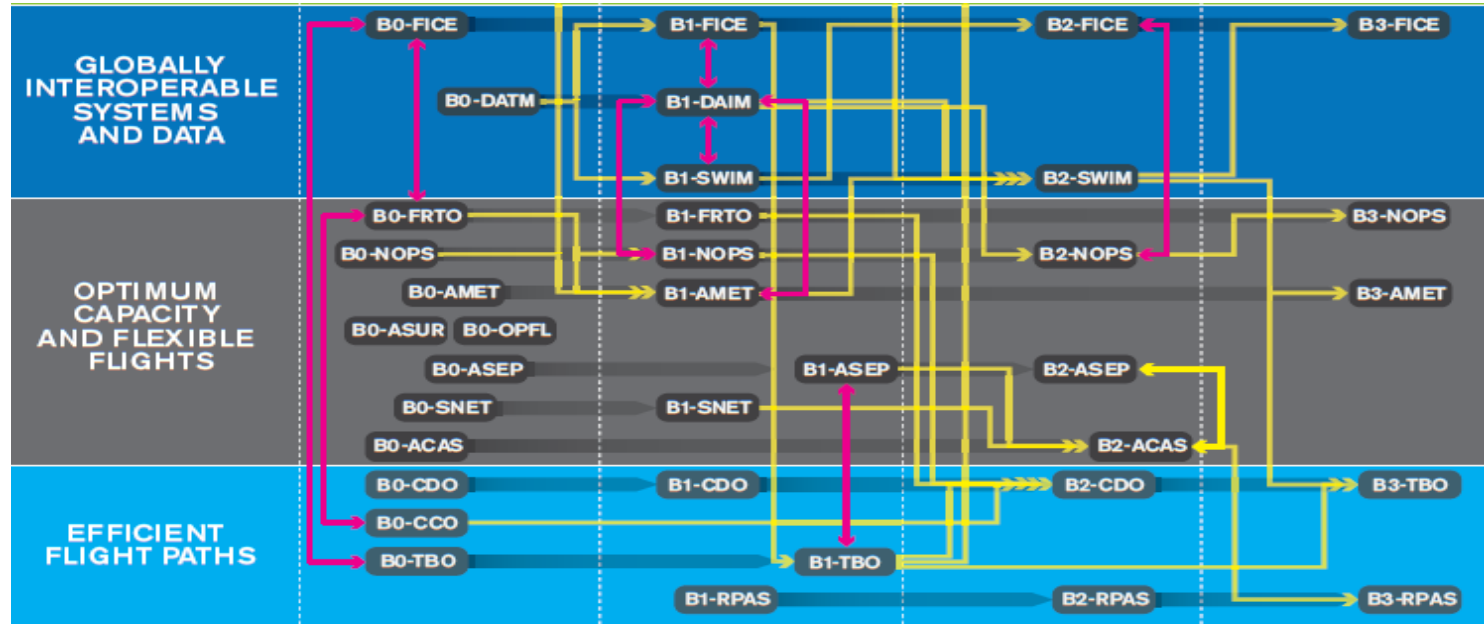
GLOBALLY INTEROPERABLE SYSTEMS AND DATA

B0-FICE
B1-FICE
B2-FICE
B3-FICE
B0-DATM
B1-DAIM
B1-SWIM
B2-SWIM

OPTIMUM CAPACITY AND FLEXIBLE FLIGHTS

B0-FRTO
B1-FRTO
B3-NOPS
B0-NOPS
B1-NOPS
B2-NOPS
B0-AMET
B1-AMET
B3-AMET
B0-ASUR
B0-OPFL
B0-ASEP
B1-ASEP
B2-ASEP
B0-SNET
B1-SNET
B0-ACAS
B2-ACAS

EFFICIENT FLIGHT PATHS

B0-CDO
B1-CDO
B2-CDO
B3-TBO
B0-CCO
B0-TBO
B1-TBO
B1-RPAS
B2-RPAS
B3-RPAS